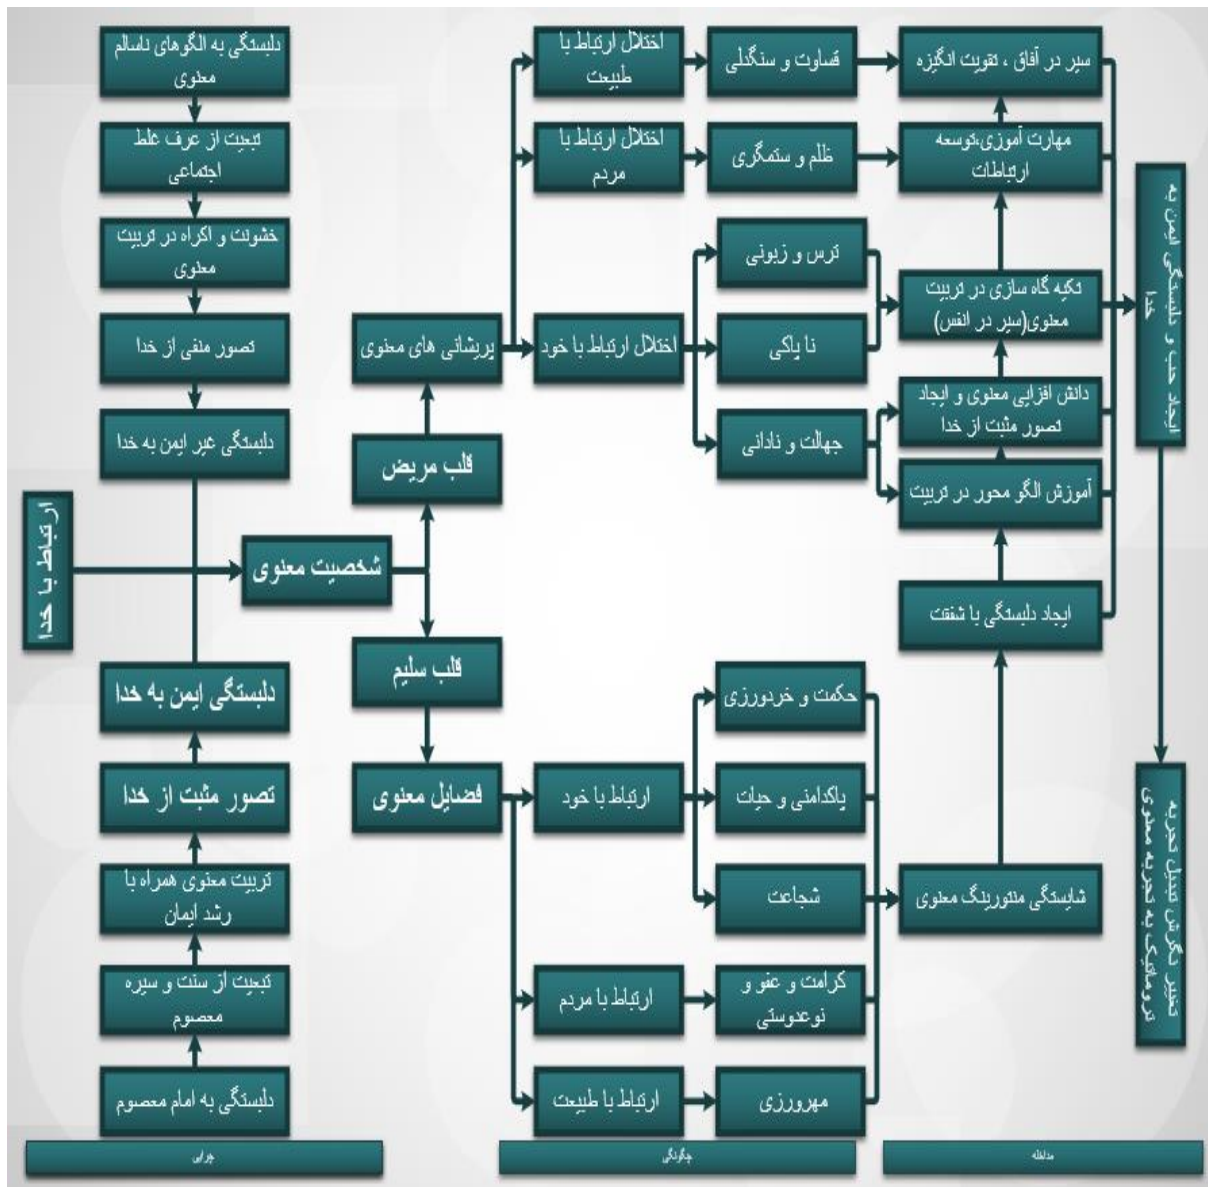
دلبستگی به الگوهای ناسالم معنوی

تبعیت از عرف غلط اجتماعی

خشونت و اکراه در تربیت معنوی

تصور منفی از خدا

دلبستگی غیر ایمن به خدا

ارتباط با خدا

شخصیت معنوی

دلبستگی ایمن به خدا

تصور مثبت از خدا

تربیت معنوی همراه با رشد ایمان

تبعیت از سنت و سیره معصوم

دلبستگی به امام معصوم

پریشانی های معنوی

قلب مریض

قلب سلیم

فضایل معنوی

اختلال ارتباط با طبیعت

اختلال ارتباط با مردم

اختلال ارتباط با خود

قساوت و سنگدلی

ظلم و ستمگری

ترس و زبونی

نا پاکی

جهالت و نادانی

سیر در آفاق ، تقویت انگیزه

مهارت آموزی،توسعه ارتباطات

تکیه گاه سازی در تربیت معنوی(سیر در انفس)

دانش افزایی معنوی و ایجاد تصور مثبت از خدا

آموزش الگو محور در تربیت

ایجاد دلبستگی با شفقت

ایجاد حب و دلبستگی ایمن به خدا

ارتباط با خود

ارتباط با مردم

ارتباط با طبیعت

حکمت و خردورزی

پاکدامنی و حیات

شجاعت

کرامت و عفو و نوعدوستی

مهرورزی

شایستگی منتورینگ معنوی

تغییر نگرش تبدیل تجربه تروماتیک به تجربه معنوی

چرایی

چگونگی

مداخله